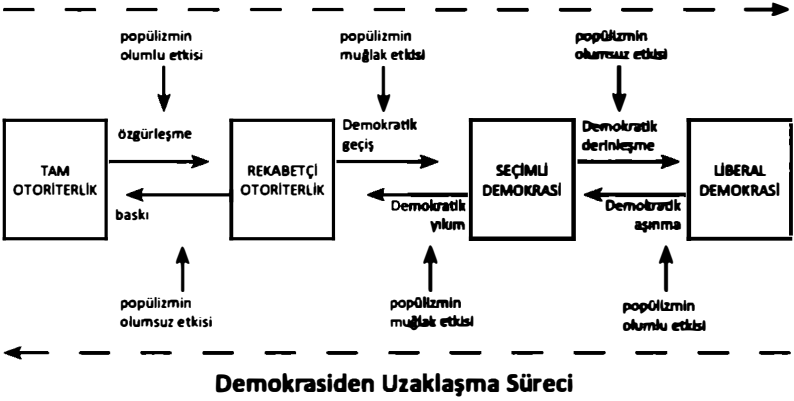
popülizmin olumlu etkisi

popülizmin muğlak etkisi

popülizmin olumsuz etkisi

TAM OTORİTERLİK

özgürleşme

baskı

REKABETÇİ OTORİTERLİK

Demokratik geçiş

Demokratik yıkım

SEÇİMLİ DEMOKRASİ

Demokratik derinleşme

Demokratik aşınma

LİBERAL DEMOKRASİ

popülizmin olumsuz etkisi

popülizmin muğlak etkisi

popülizmin olumlu etkisi

Demokrasiden Uzaklaşma Süreci